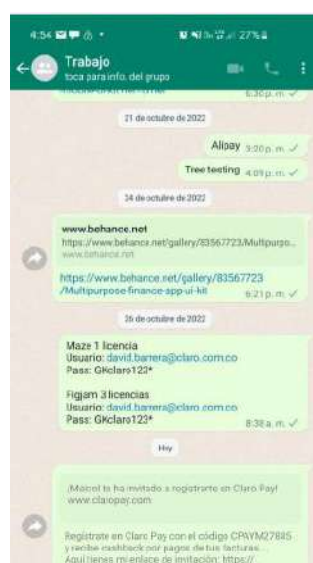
4:54 27%

Trabajo
toca para info. del grupo

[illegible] 6:30 p. m.

21 de octubre de 2022

Alipay 3:20 p. m.

Tree testing 4:09 p. m.

24 de octubre de 2022

www.behance.net
https://www.behance.net/gallery/83567723/Multipurpo...
www.behance.net

https://www.behance.net/gallery/83567723/Multipurpose-finance-app-ui-kit 6:21 p. m.

26 de octubre de 2022

Maze 1 licencia
Usuario: david.barrera@claro.com.co
Pass: GKclaro123*

Figjam 3 licencias
Usuario: david.barrera@claro.com.co
Pass: GKclaro123* 8:38 a. m.

Hoy

¡Maicol te ha invitado a registrarte en Claro Pay!
www.claropay.com

Regístrate en Claro Pay con el código CPAYM27885 y recibe cashback por pagos de tus facturas.
Aquí tienes mi enlace de invitación: https://